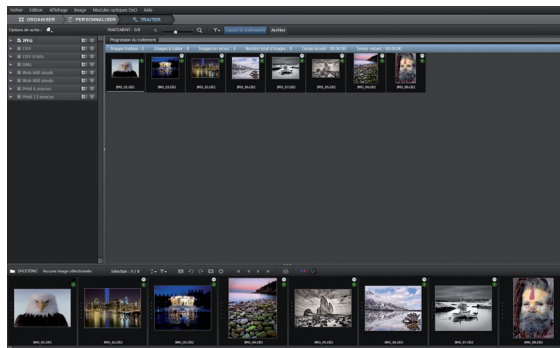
Fichier Edition Affichage Image Modules optiques DxO Aide

ORGANISER PERSONNALISER TRAITER

Options de sortie

JPEG

TIFF

TIFF 16 bits

DNG

Web 800 pixels

Web 600 pixels

Print 6 pouces

Print 12 pouces

TRAITEMENT - 0/8

Lancer le traitement Arrêter

Progression du traitement

Images traitées : 0 Images à traiter : 8 Images en erreur : 0 Nombre total d'images : 8 Temps écoulé : 00:00:00 Temps restant : 00:00:00

IMG_01.CR2 IMG_02.CR2 IMG_03.CR2 IMG_04.CR2 IMG_05.CR2 IMG_06.CR2 IMG_07.CR2 IMG_08.CR2

SHOOTING : Aucune image sélectionnée Sélection : 0 / 8

IMG_01.CR2 IMG_02.CR2 IMG_03.CR2 IMG_04.CR2 IMG_05.CR2 IMG_06.CR2 IMG_07.CR2 IMG_08.CR2